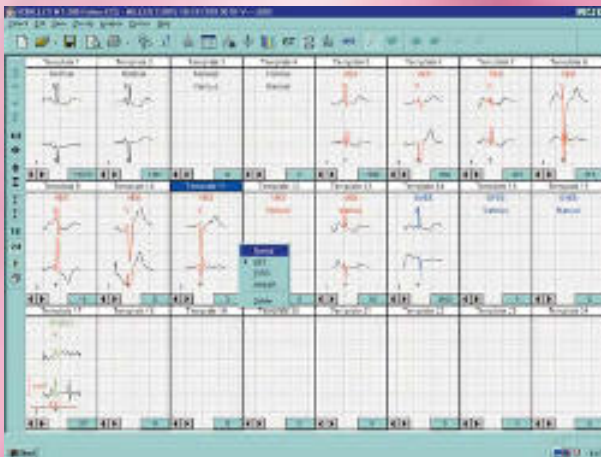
Template 1
Template 2
Template 3
Template 4
Template 5
Template 6
Template 7
Template 8
Normal
Normal
Normal
Normal
VES
VES
VES
VES
Template 9
Template 10
Template 11
Template 12
Template 13
Template 14
Template 15
Template 16
VES
VES
VES
SVES
SVES
SVES
Normal
VES
SVES
Delete
Template 17
Template 18
Template 19
Template 20
Template 21
Template 22
Template 23
Template 24
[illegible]